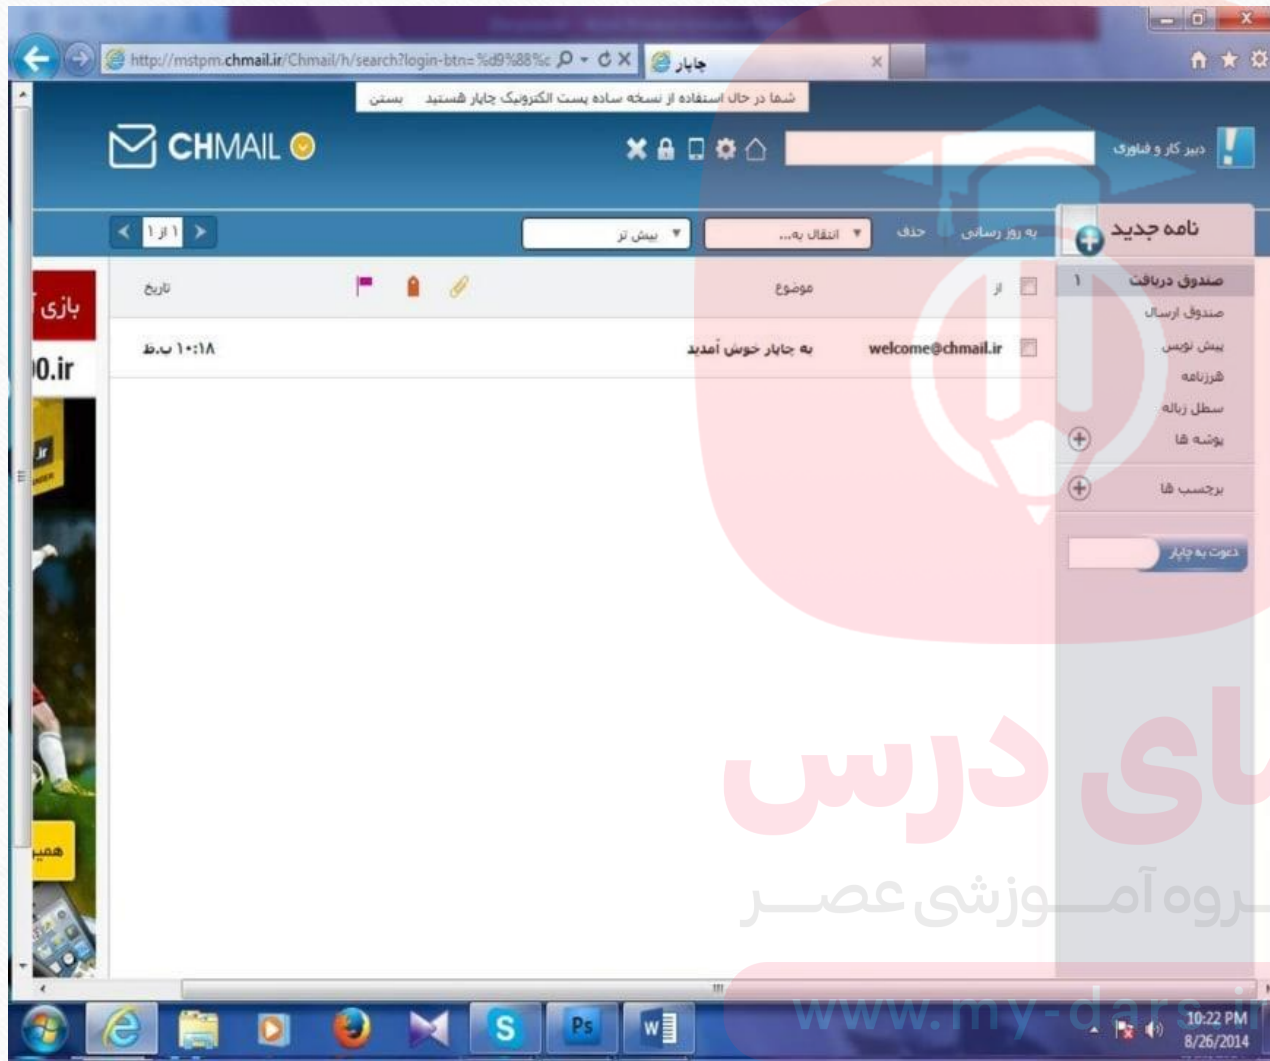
http://mstpm.chmail.ir/Chmail/h/search?login-btn=%d9%88%c

چاپار

شما در حال استفاده از نسخه ساده پست الکترونیک چاپار هستید بستن

CHMAIL

دبیر کار و فناوری

نامه جدید

به روز رسانی حذف انتقال به... بیش تر

۱ از ۱

صندوق دریافت ۱
صندوق ارسال
پیش نویس
هرزنامه
سطل زباله
پوشه ها
برچسب ها
دعوت به چاپار

از موضوع تاریخ

welcome@chmail.ir به چاپار خوش آمدید ۱۰:۱۸ ب.ظ

بازی
0.ir
همیر

ای درس
گروه آموزشی عصر
www.my-dars.ir

10:22 PM
8/26/2014